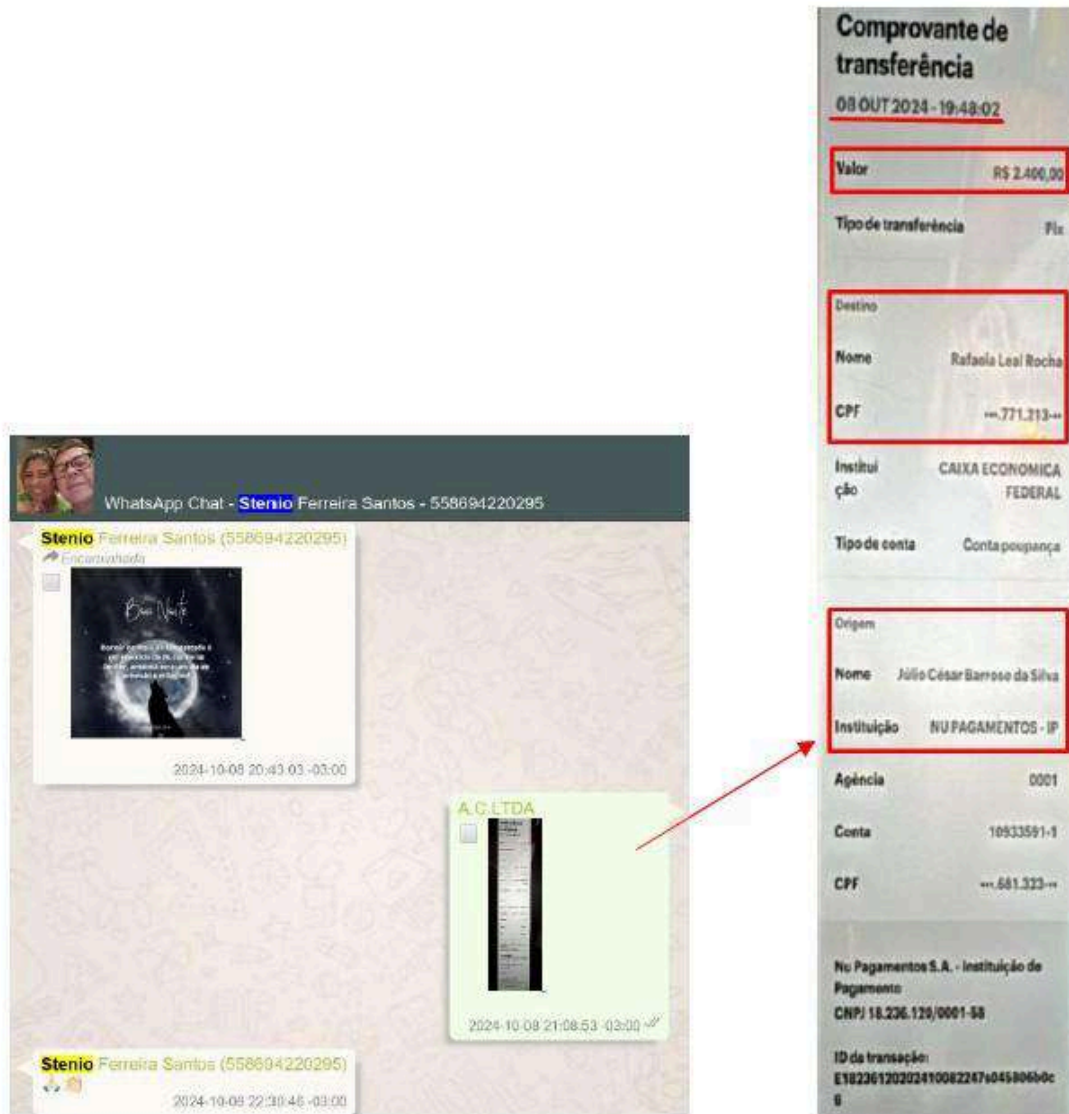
Comprovante de transferência

08 OUT 2024 - 19:48:02

Valor R$ 2.400,00

Tipo de transferência Pix

Destino

Nome Rafaela Leal Rocha

CPF •••.771.213-••

Instituição CAIXA ECONOMICA FEDERAL

Tipo de conta Conta poupança

Origem

Nome Júlio César Barroso da Silva

Instituição NU PAGAMENTOS - IP

Agência 0001

Conta 10933591-1

CPF •••.681.323-••

Nu Pagamentos S.A. - Instituição de Pagamento
CNPJ 18.236.120/0001-58

ID da transação:
E18236120202410082247s045806b0c6

WhatsApp Chat - Stenio Ferreira Santos - 558694220295

Stenio Ferreira Santos (558694220295)
Encaminhada

Boa Noite

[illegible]

2024-10-08 20:43:03 -03:00

A.C.LTDA

2024-10-08 21:08:53 -03:00

Stenio Ferreira Santos (558694220295)

2024-10-08 22:30:46 -03:00